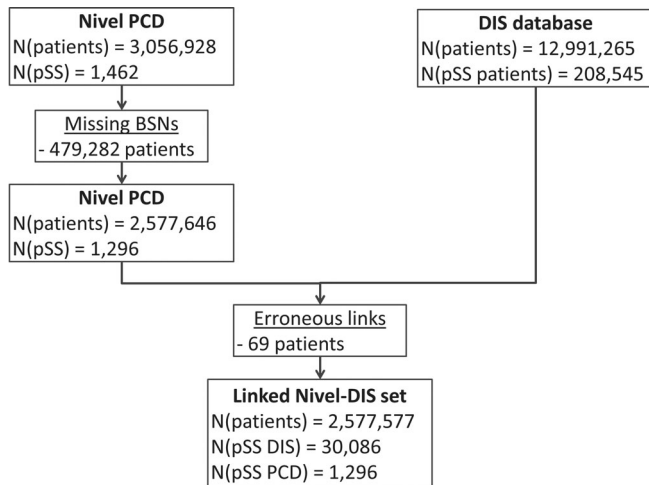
Nivel PCD
N(patients) = 3,056,928
N(pSS) = 1,462

DIS database
N(patients) = 12,991,265
N(pSS patients) = 208,545

Missing BSNs
- 479,282 patients

Nivel PCD
N(patients) = 2,577,646
N(pSS) = 1,296

Erroneous links
- 69 patients

Linked Nivel-DIS set
N(patients) = 2,577,577
N(pSS DIS) = 30,086
N(pSS PCD) = 1,296